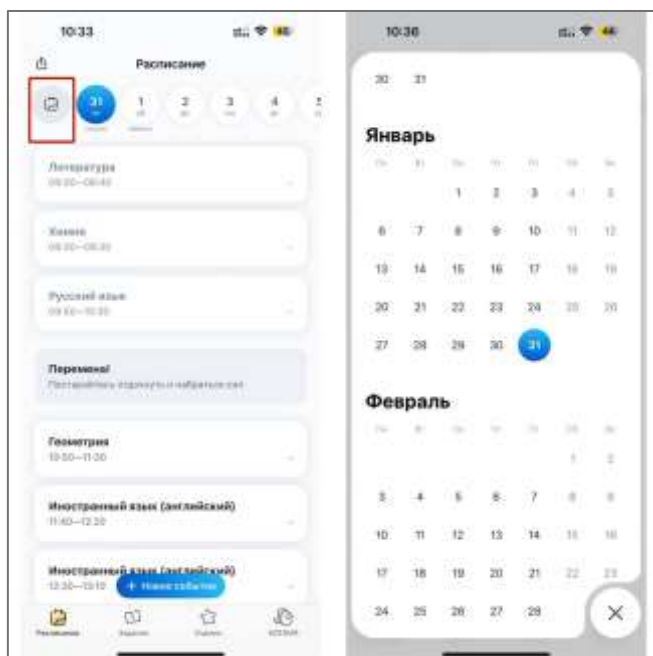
10:33

Расписание

31
1
2
3
4

Литература
08:00–08:40

Химия
08:50–09:30

Русский язык
09:40–10:20

Перемена!
Постарайтесь отдохнуть и набраться сил

Геометрия
10:50–11:30

Иностранный язык (английский)
11:40–12:20

Иностранный язык (английский)
12:30–13:10

+ Новое событие

Расписание
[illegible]
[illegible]
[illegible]

10:36

30 31

Январь

1 2 3 4 5
6 7 8 9 10 11 12
13 14 15 16 17 18 19
20 21 22 23 24 25 26
27 28 29 30 31

Февраль

1 2
3 4 5 6 7 8 9
10 11 12 13 14 15 16
17 18 19 20 21 22 23
24 25 26 27 28